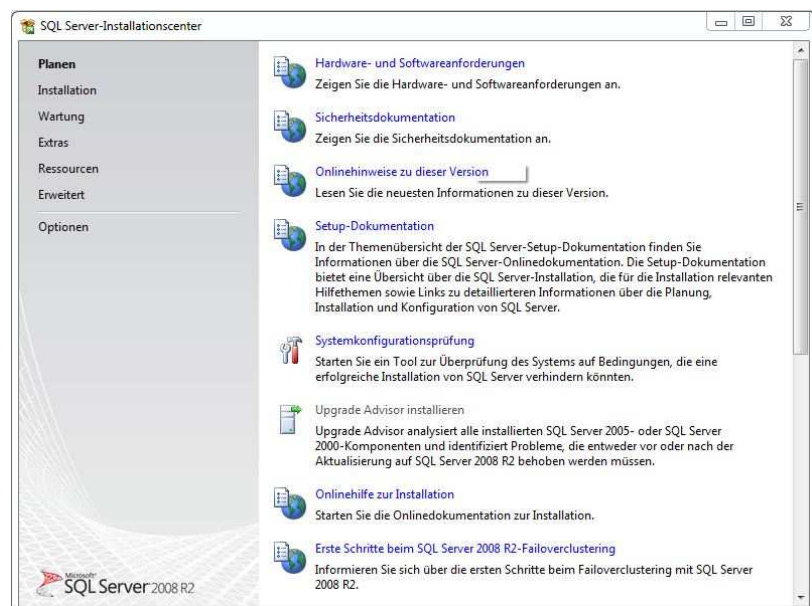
SQL Server-Installationscenter

Planen
Installation
Wartung
Extras
Ressourcen
Erweitert
Optionen

Hardware- und Softwareanforderungen
Zeigen Sie die Hardware- und Softwareanforderungen an.

Sicherheitsdokumentation
Zeigen Sie die Sicherheitsdokumentation an.

Onlinehinweise zu dieser Version
Lesen Sie die neuesten Informationen zu dieser Version.

Setup-Dokumentation
In der Themenübersicht der SQL Server-Setup-Dokumentation finden Sie Informationen über die SQL Server-Onlinedokumentation. Die Setup-Dokumentation bietet eine Übersicht über die SQL Server-Installation, die für die Installation relevanten Hilfethemen sowie Links zu detaillierteren Informationen über die Planung, Installation und Konfiguration von SQL Server.

Systemkonfigurationsprüfung
Starten Sie ein Tool zur Überprüfung des Systems auf Bedingungen, die eine erfolgreiche Installation von SQL Server verhindern könnten.

Upgrade Advisor installieren
Upgrade Advisor analysiert alle installierten SQL Server 2005- oder SQL Server 2000-Komponenten und identifiziert Probleme, die entweder vor oder nach der Aktualisierung auf SQL Server 2008 R2 behoben werden müssen.

Onlinehilfe zur Installation
Starten Sie die Onlinedokumentation zur Installation.

Erste Schritte beim SQL Server 2008 R2-Failoverclustering
Informieren Sie sich über die ersten Schritte beim Failoverclustering mit SQL Server 2008 R2.

Microsoft SQL Server 2008 R2